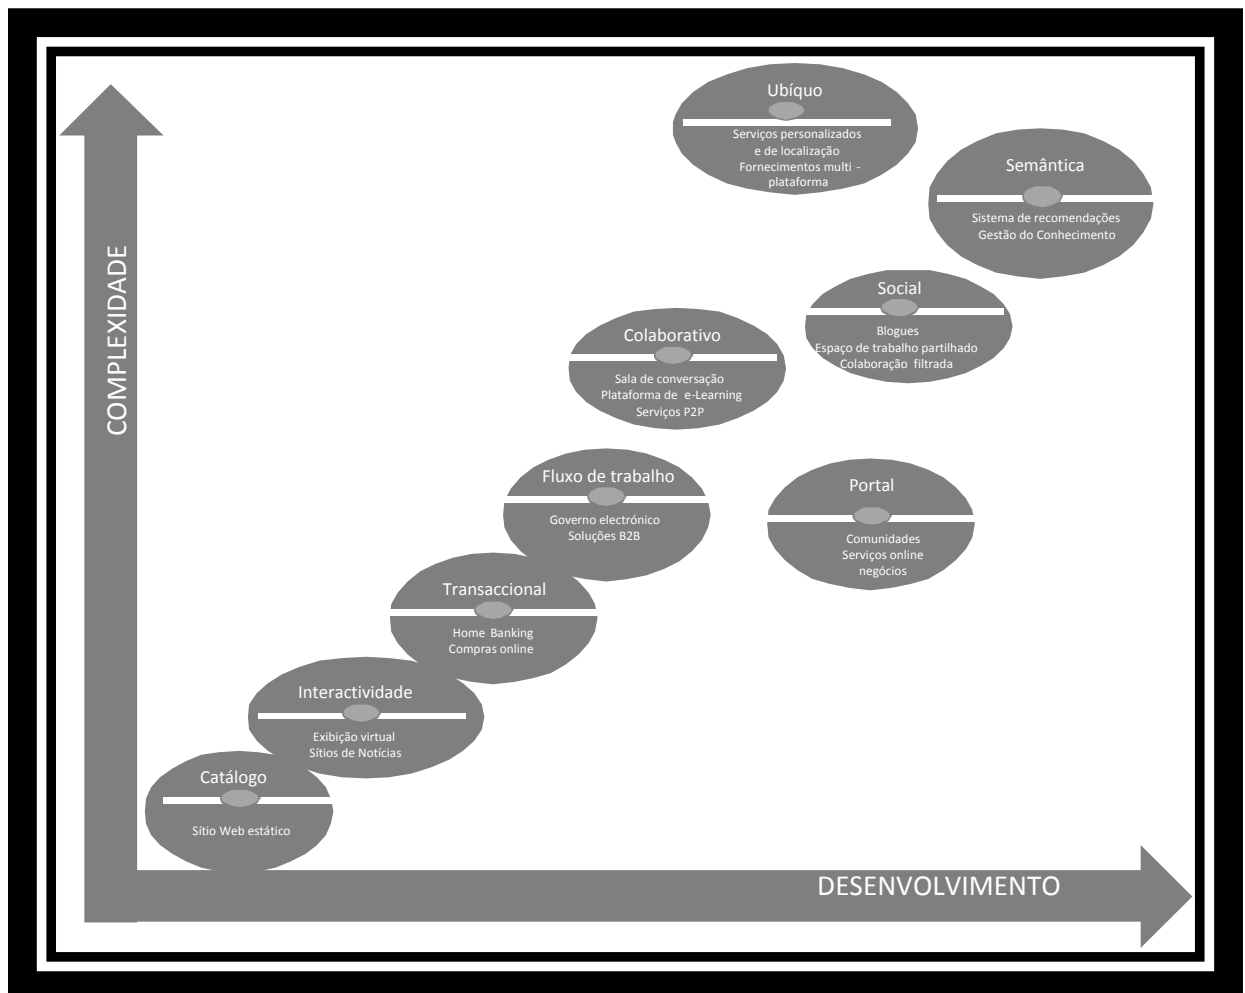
COMPLEXIDADE

Ubíquo
Serviços personalizados e de localização
Fornecimentos multi - plataforma

Semântica
Sistema de recomendações
Gestão do Conhecimento

Social
Blogues
Espaço de trabalho partilhado
Colaboração filtrada

Colaborativo
Sala de conversação
Plataforma de e-Learning
Serviços P2P

Fluxo de trabalho
Governo electrónico
Soluções B2B

Portal
Comunidades
Serviços online
negócios

Transaccional
Home Banking
Compras online

Interactividade
Exibição virtual
Sítios de Notícias

Catálogo
Sítio Web estático

DESENVOLVIMENTO